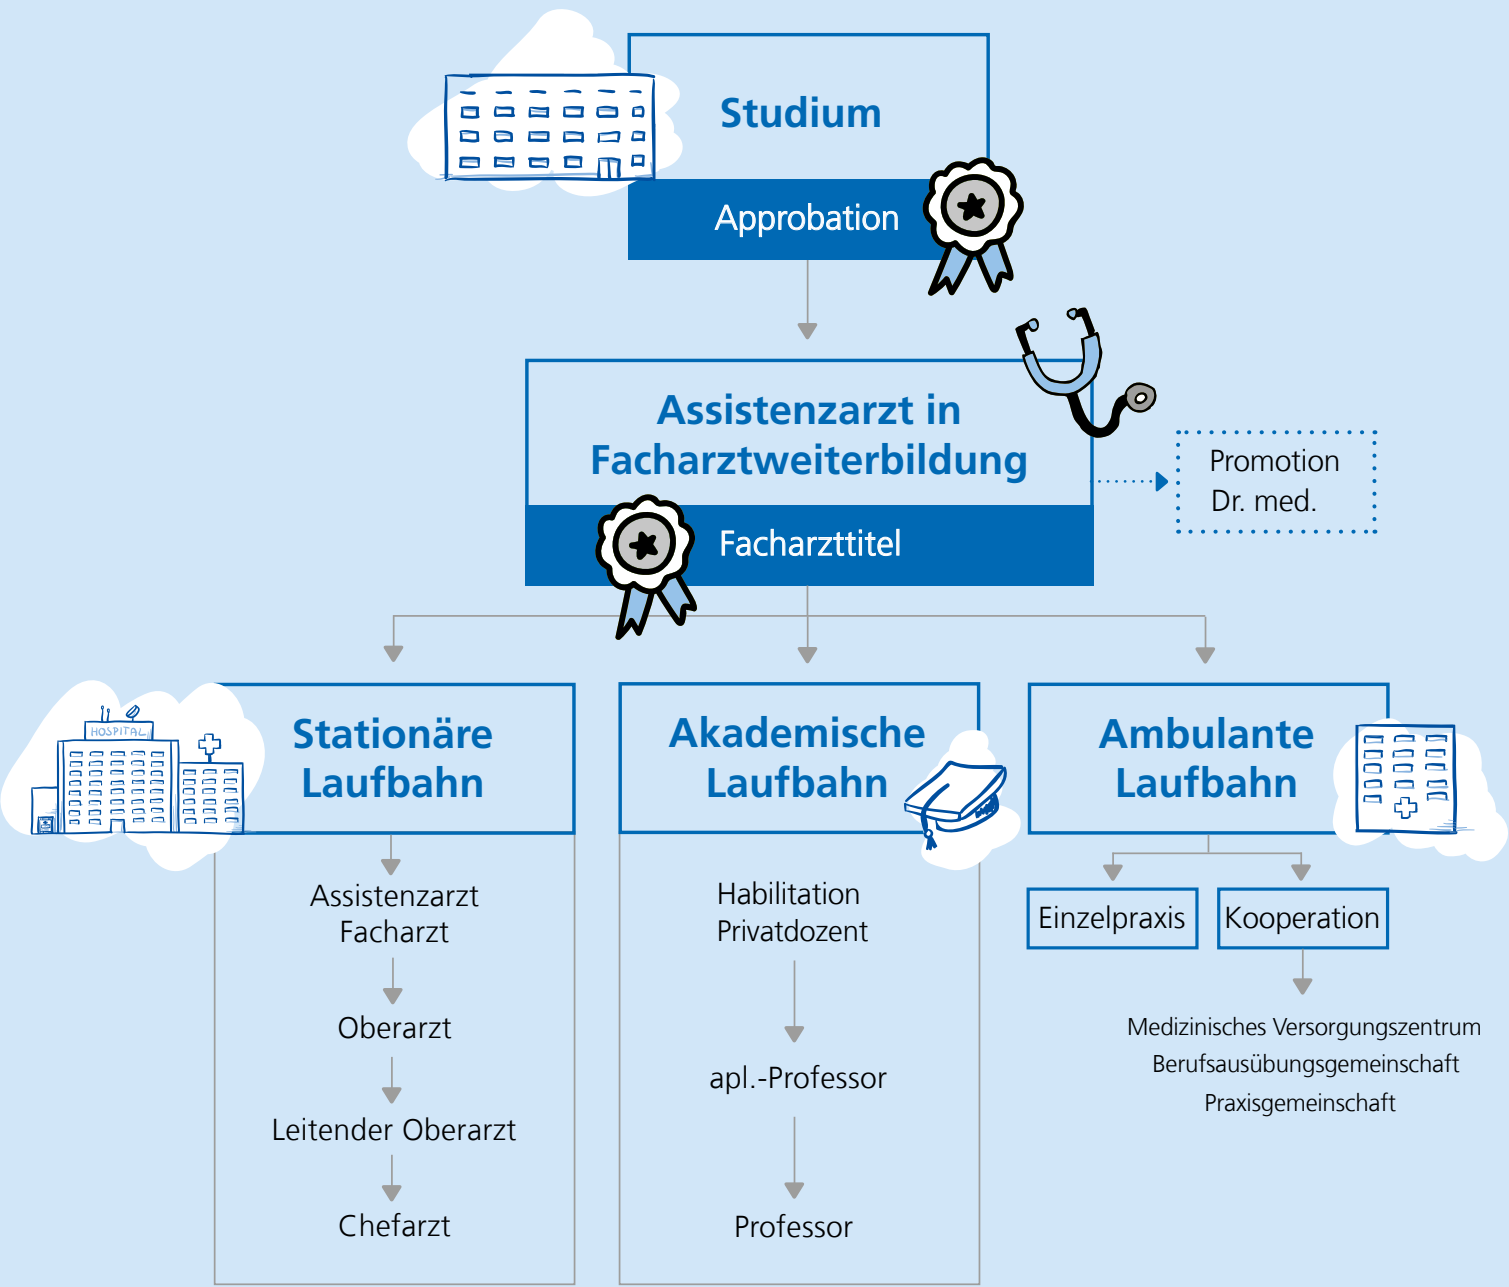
Studium

Approbation

Assistenzarzt in Facharztweiterbildung

Facharzttitel

Promotion
Dr. med.

HOSPITAL

Stationäre Laufbahn

Assistenzarzt
Facharzt

Oberarzt

Leitender Oberarzt

Chefarzt

Akademische Laufbahn

Habilitation
Privatdozent

apl.-Professor

Professor

Ambulante Laufbahn

Einzelpraxis

Kooperation

Medizinisches Versorgungszentrum
Berufsausübungsgemeinschaft
Praxisgemeinschaft